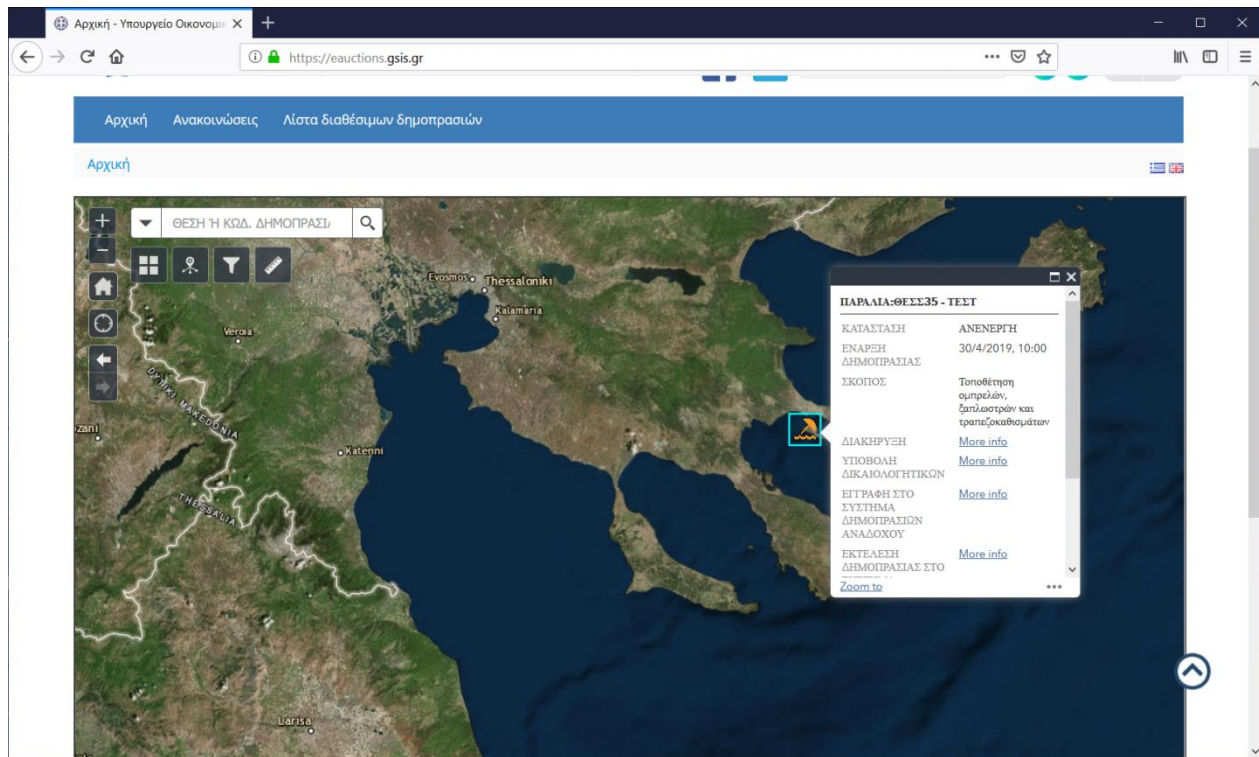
Αρχική - Υπουργείο Οικονομι ×

https://eauctions.gsis.gr

Αρχική Ανακοινώσεις Λίστα διαθέσιμων δημοπρασιών

Αρχική

ΘΕΣΗ Ή ΚΩΔ. ΔΗΜΟΠΡΑΣΙ

Evosmos Thessaloniki
Kalamaria
Veroia
DYTIKI MAKEDONIA
zani
Katerini
THESSALIA
Larisa

ΠΑΡΑΛΙΑ:ΘΕΣΣ35 - ΤΕΣΤ

| | |
|---|---|
| ΚΑΤΑΣΤΑΣΗ | ΑΝΕΝΕΡΓΗ |
| ΕΝΑΡΞΗ ΔΗΜΟΠΡΑΣΙΑΣ | 30/4/2019, 10:00 |
| ΣΚΟΠΟΣ | Τοποθέτηση ομπρελών, ξαπλωστρών και τραπεζοκαθισμάτων |
| ΔΙΑΚΗΡΥΞΗ | More info |
| ΥΠΟΒΟΛΗ ΔΙΚΑΙΟΛΟΓΗΤΙΚΩΝ | More info |
| ΕΓΓΡΑΦΗ ΣΤΟ ΣΥΣΤΗΜΑ ΔΗΜΟΠΡΑΣΙΩΝ ΑΝΑΔΟΧΟΥ | More info |
| ΕΚΤΕΛΕΣΗ ΔΗΜΟΠΡΑΣΙΑΣ ΣΤΟ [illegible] | More info |

Zoom to